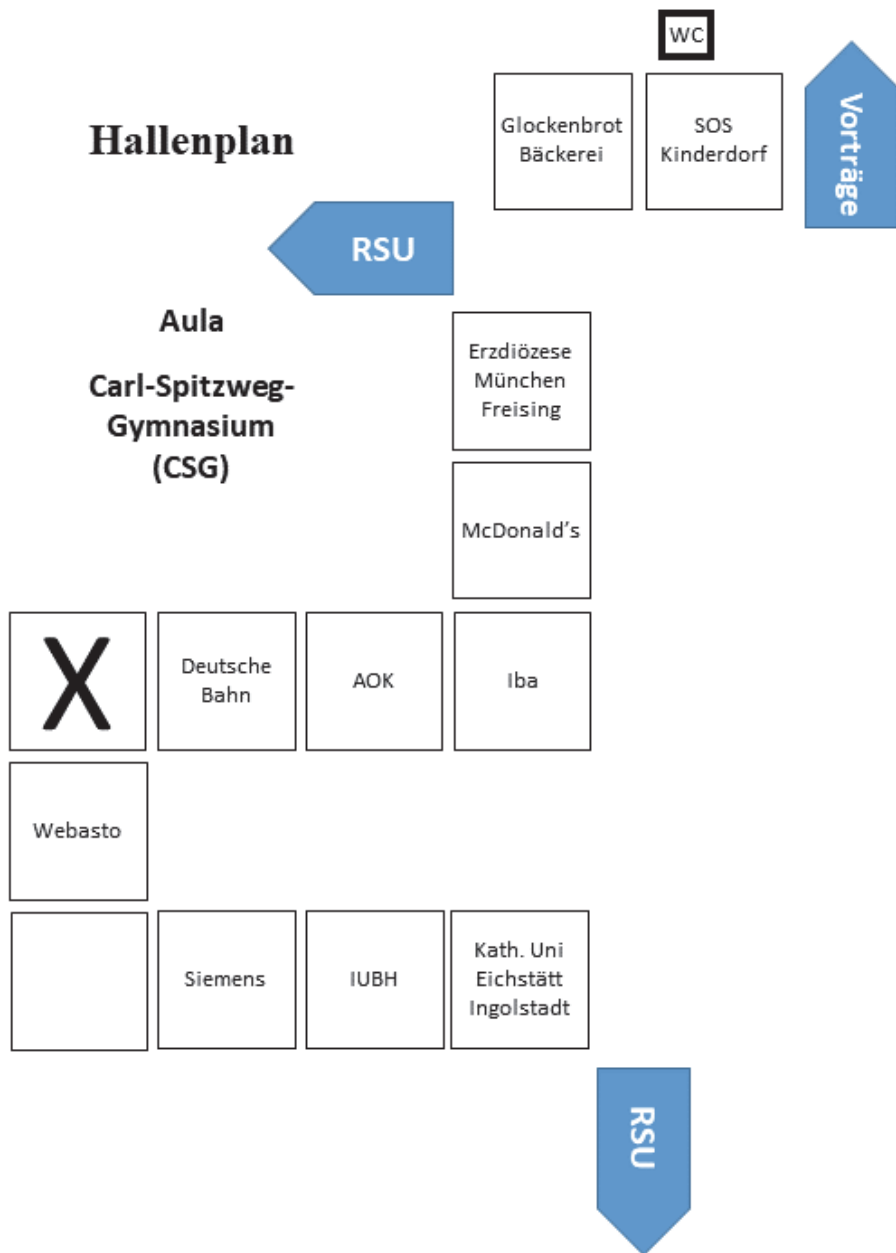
WC

Glockenbrot Bäckerei

SOS Kinderdorf

Vorträge

Hallenplan

RSU

Aula

Carl-Spitzweg-Gymnasium (CSG)

Erzdiözese München Freising

McDonald’s

X

Deutsche Bahn

AOK

Iba

Webasto

Siemens

IUBH

Kath. Uni Eichstätt Ingolstadt

RSU